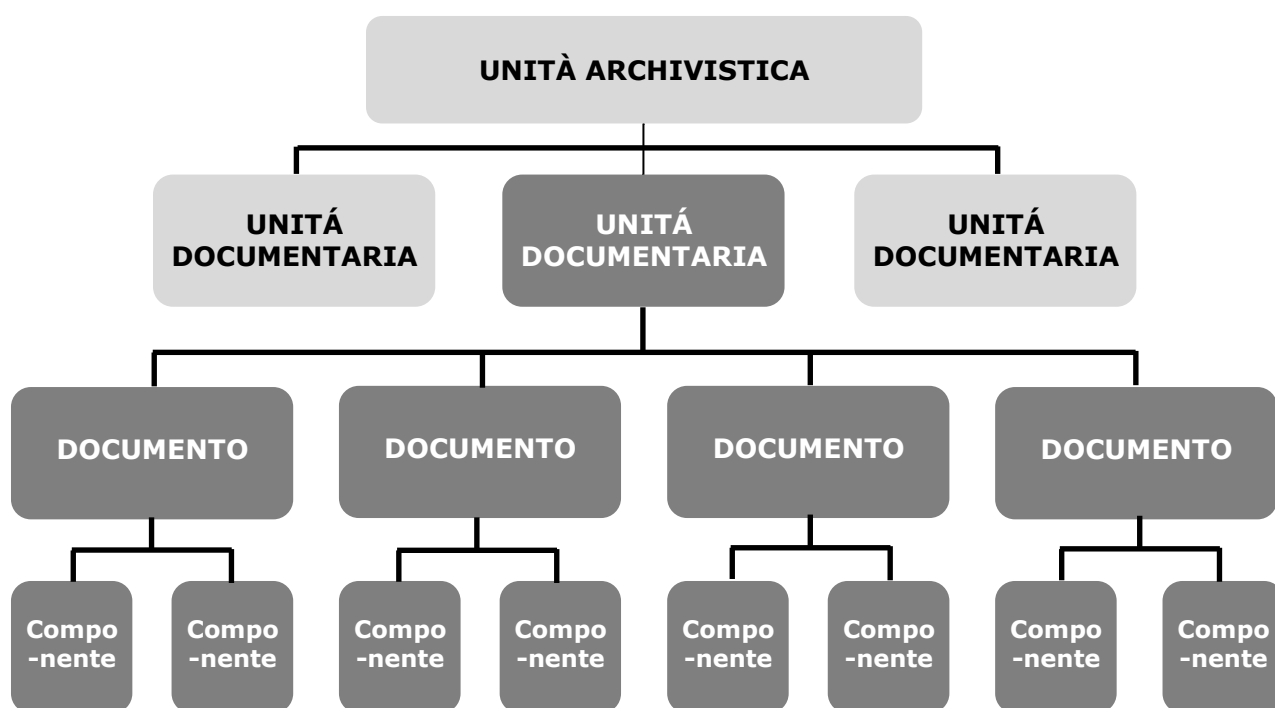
UNITÀ ARCHIVISTICA

UNITÁ DOCUMENTARIA

UNITÁ DOCUMENTARIA

UNITÁ DOCUMENTARIA

DOCUMENTO

DOCUMENTO

DOCUMENTO

DOCUMENTO

Compo -nente

Compo -nente

Compo -nente

Compo -nente

Compo -nente

Compo -nente

Compo -nente

Compo -nente